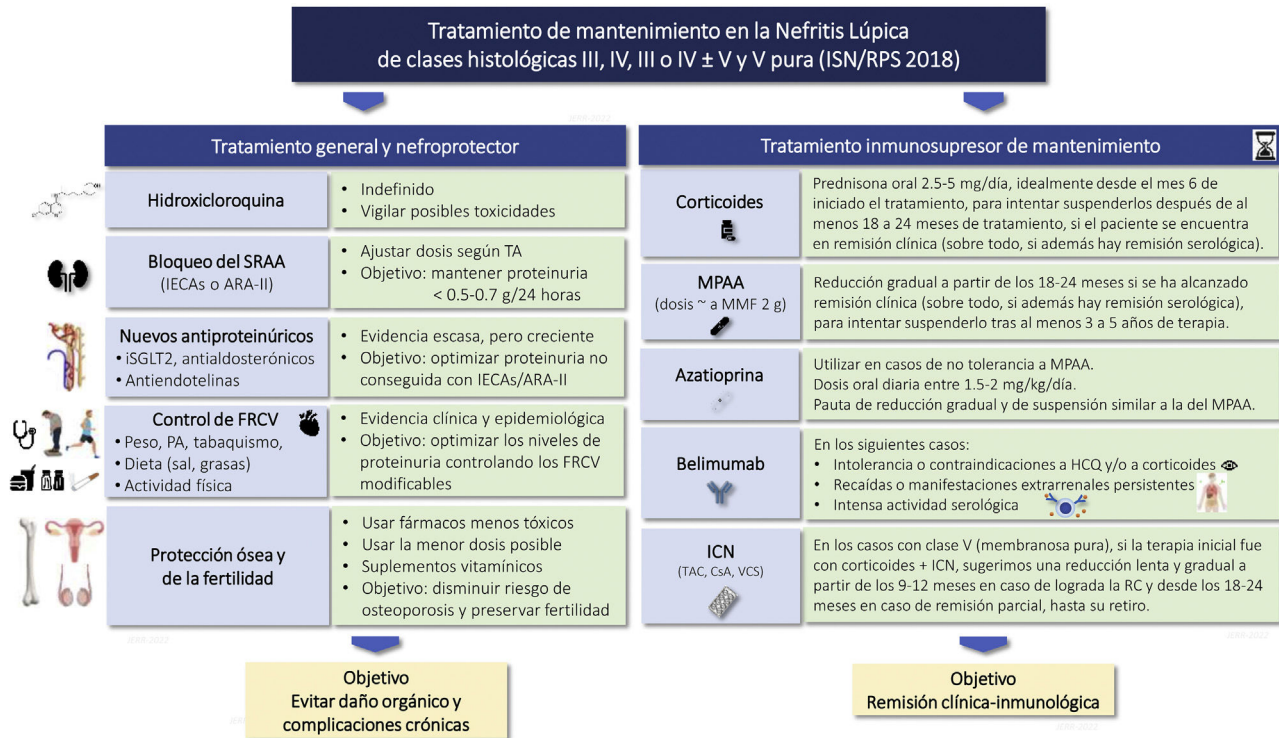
Tratamiento de mantenimiento en la Nefritis Lúpica de clases histológicas III, IV, III o IV ± V y V pura (ISN/RPS 2018)

Tratamiento general y nefroprotector

Hidroxicloroquina
• Indefinido
• Vigilar posibles toxicidades

Bloqueo del SRAA (IECAs o ARA-II)
• Ajustar dosis según TA
• Objetivo: mantener proteinuria < 0.5-0.7 g/24 horas

Nuevos antiproteinúricos
• iSGLT2, antialdosterónicos
• Antiendotelinas
• Evidencia escasa, pero creciente
• Objetivo: optimizar proteinuria no conseguida con IECAs/ARA-II

Control de FRCV
• Peso, PA, tabaquismo,
• Dieta (sal, grasas)
• Actividad física
• Evidencia clínica y epidemiológica
• Objetivo: optimizar los niveles de proteinuria controlando los FRCV modificables

Protección ósea y de la fertilidad
• Usar fármacos menos tóxicos
• Usar la menor dosis posible
• Suplementos vitamínicos
• Objetivo: disminuir riesgo de osteoporosis y preservar fertilidad

Objetivo
Evitar daño orgánico y complicaciones crónicas

Tratamiento inmunosupresor de mantenimiento

Corticoides
Prednisona oral 2.5-5 mg/día, idealmente desde el mes 6 de iniciado el tratamiento, para intentar suspenderlos después de al menos 18 a 24 meses de tratamiento, si el paciente se encuentra en remisión clínica (sobre todo, si además hay remisión serológica).

MPAA
(dosis ~ a MMF 2 g)
Reducción gradual a partir de los 18-24 meses si se ha alcanzado remisión clínica (sobre todo, si además hay remisión serológica), para intentar suspenderlo tras al menos 3 a 5 años de terapia.

Azatioprina
Utilizar en casos de no tolerancia a MPAA.
Dosis oral diaria entre 1.5-2 mg/kg/día.
Pauta de reducción gradual y de suspensión similar a la del MPAA.

Belimumab
En los siguientes casos:
• Intolerancia o contraindicaciones a HCQ y/o a corticoides
• Recaídas o manifestaciones extrarrenales persistentes
• Intensa actividad serológica

ICN
(TAC, CsA, VCS)
En los casos con clase V (membranosa pura), si la terapia inicial fue con corticoides + ICN, sugerimos una reducción lenta y gradual a partir de los 9-12 meses en caso de lograda la RC y desde los 18-24 meses en caso de remisión parcial, hasta su retiro.

Objetivo
Remisión clínica-inmunológica